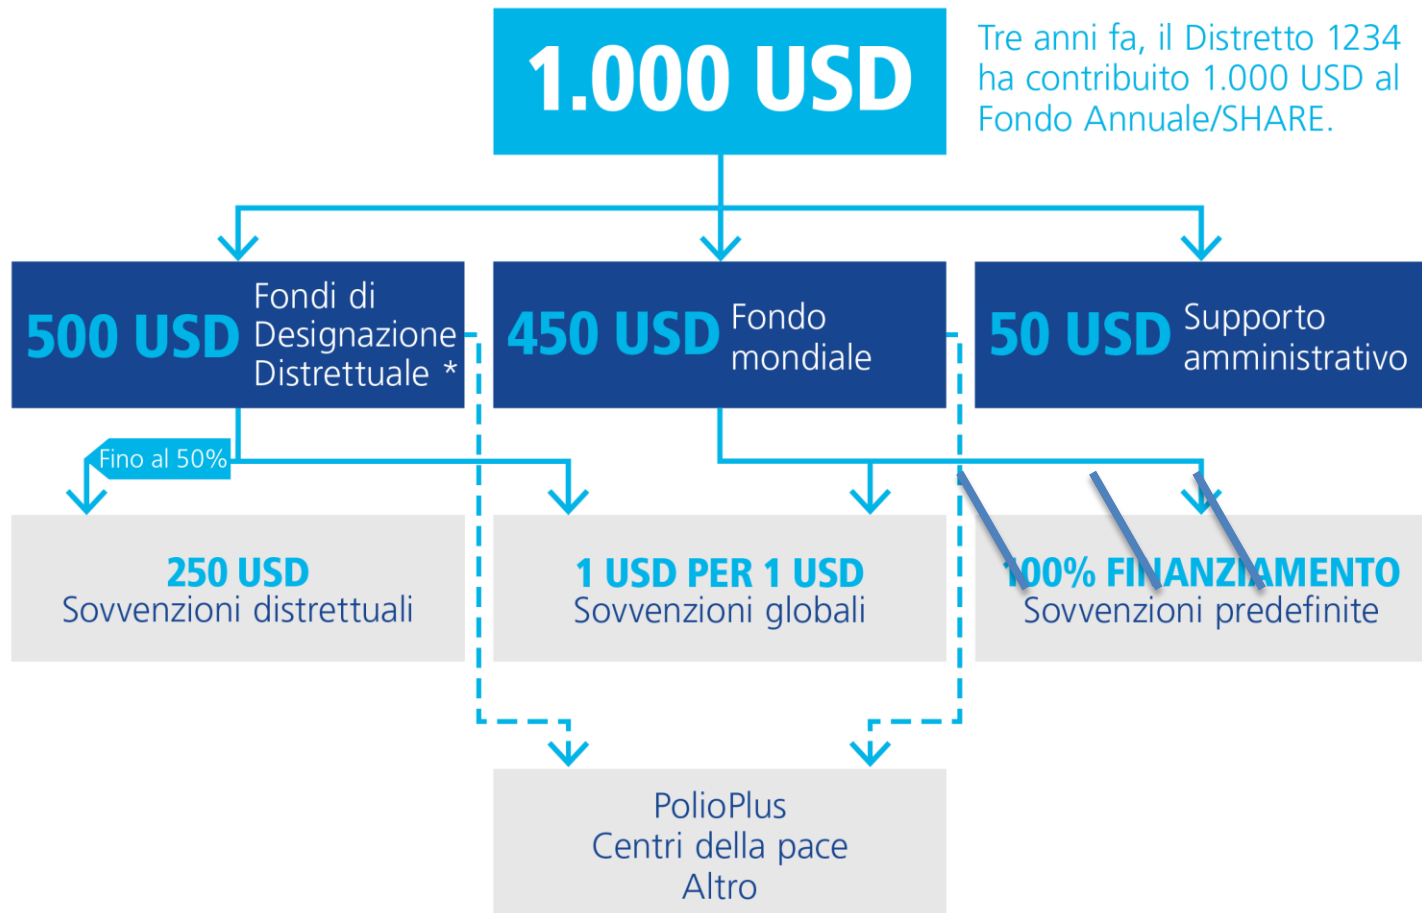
1.000 USD

Tre anni fa, il Distretto 1234 ha contribuito 1.000 USD al Fondo Annuale/SHARE.

500 USD Fondi di Designazione Distrettuale *

450 USD Fondo mondiale

50 USD Supporto amministrativo

Fino al 50%

250 USD
Sovvenzioni distrettuali

1 USD PER 1 USD
Sovvenzioni globali

100% FINANZIAMENTO
Sovvenzioni predefinite

PolioPlus
Centri della pace
Altro